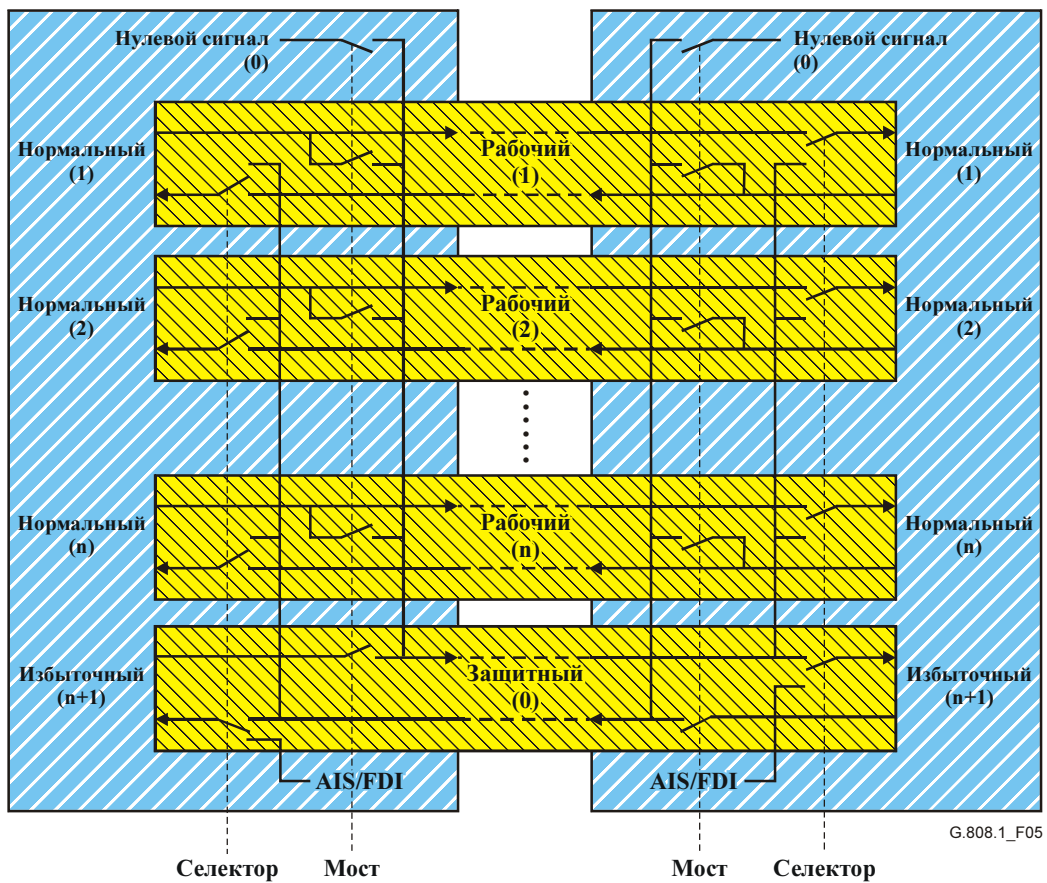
Нулевой сигнал
(0)

Нулевой сигнал
(0)

Нормальный
(1)

Рабочий
(1)

Нормальный
(1)

Нормальный
(2)

Рабочий
(2)

Нормальный
(2)

Нормальный
(n)

Рабочий
(n)

Нормальный
(n)

Избыточный
(n+1)

Защитный
(0)

Избыточный
(n+1)

AIS/FDI

AIS/FDI

G.808.1_F05

Селектор Мост Мост Селектор